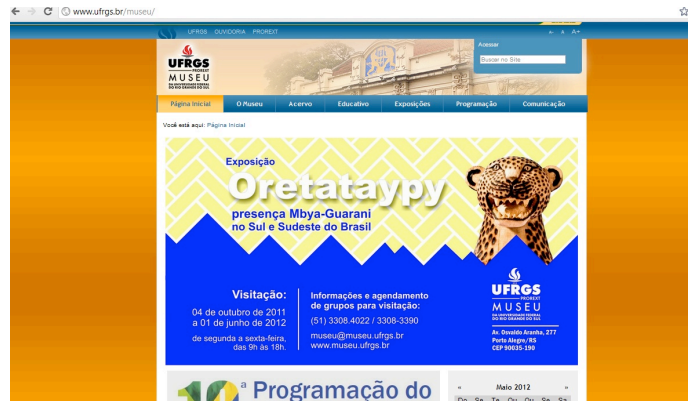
www.ufrgs.br/museu/

UFRGS OUVIDORIA PROREXT

A- A A+

Acessar

Buscar no Site

UFRGS PROREXT MUSEU DA UNIVERSIDADE FEDERAL DO RIO GRANDE DO SUL

Página Inicial | O Museu | Acervo | Educativo | Exposições | Programação | Comunicação

Você está aqui: Página Inicial

Exposição
Oretataypy
presença Mbya-Guarani no Sul e Sudeste do Brasil

Visitação:
04 de outubro de 2011 a 01 de junho de 2012
de segunda a sexta-feira, das 9h às 18h.

Informações e agendamento de grupos para visitação:
(51) 3308.4022 / 3308-3390
museu@museu.ufrgs.br
www.museu.ufrgs.br

UFRGS PROREXT MUSEU DA UNIVERSIDADE FEDERAL DO RIO GRANDE DO SUL
Av. Osvaldo Aranha, 277
Porto Alegre/RS
CEP 90035-190

10ª Programação do

« Maio 2012 »
Do Se Te Qu Qu Se Sa